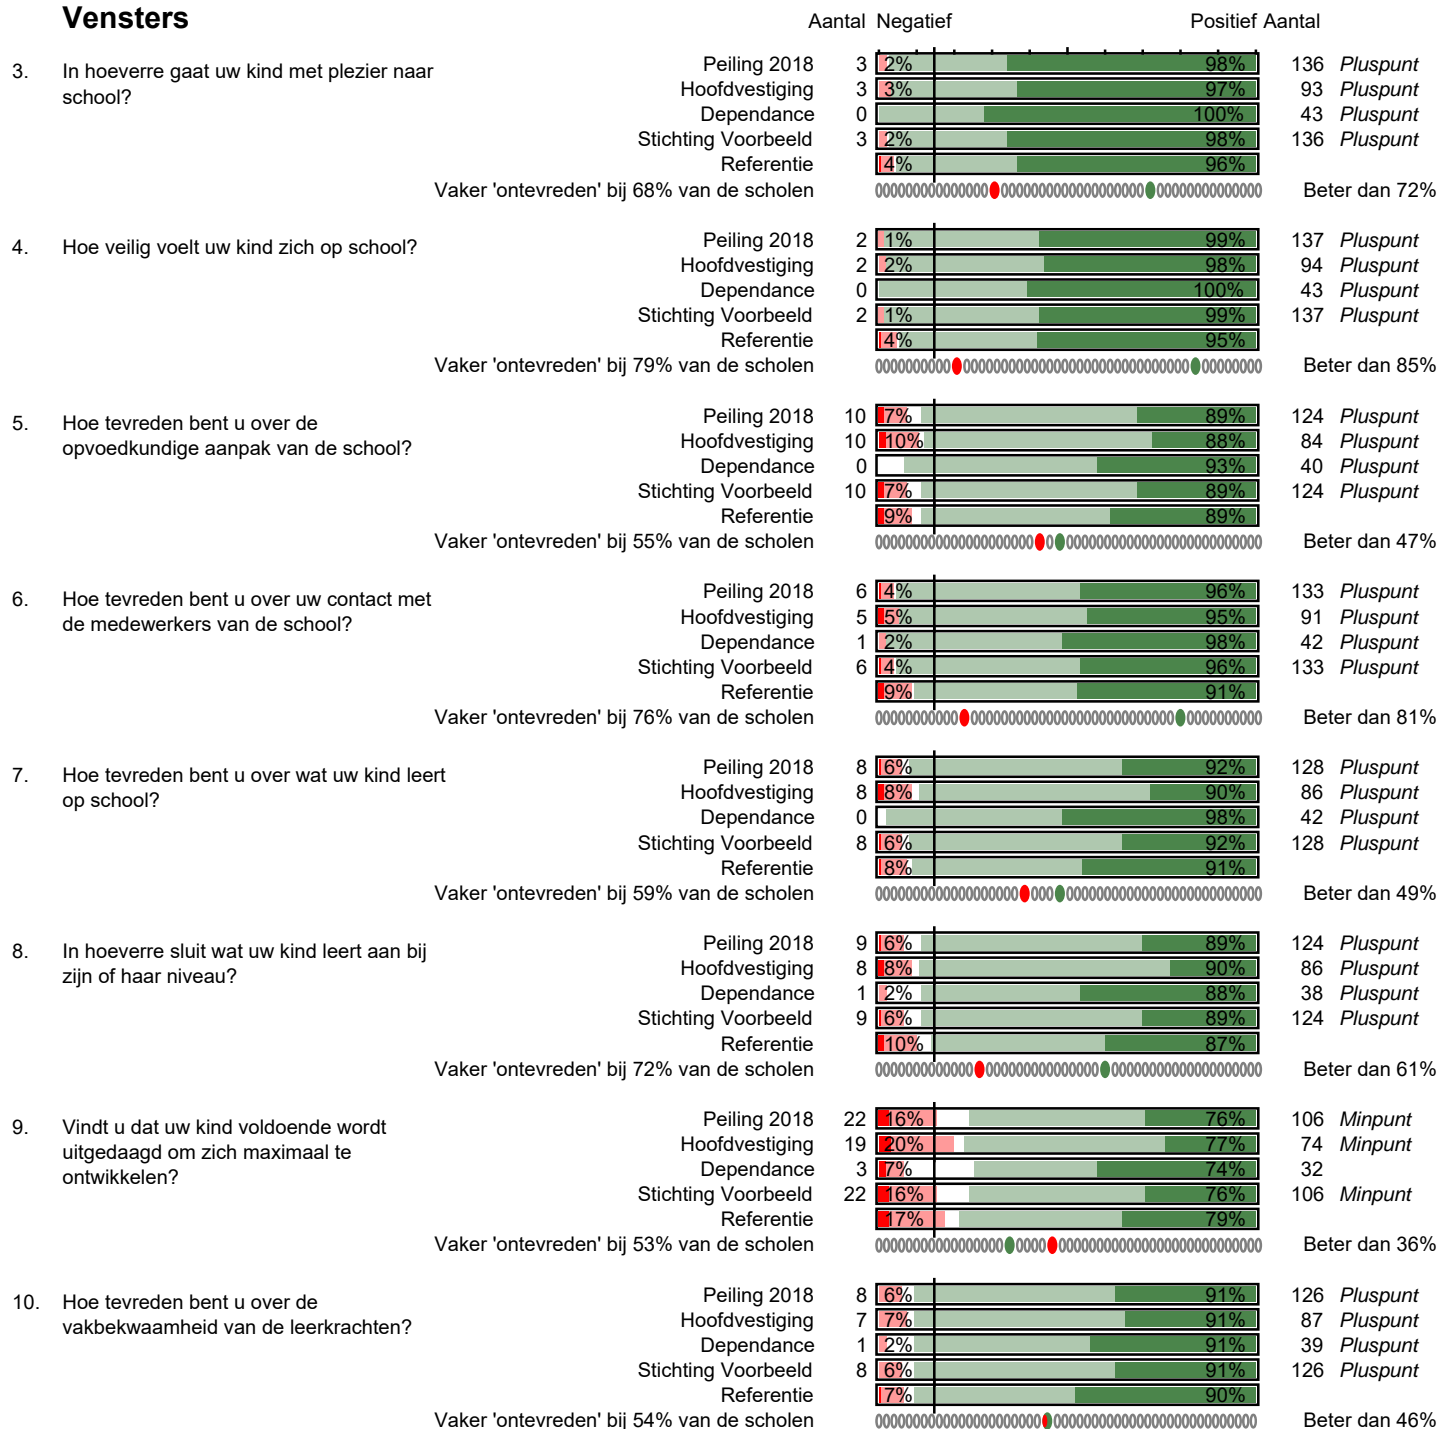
Vensters

Aantal Negatief Positief Aantal

3. In hoeverre gaat uw kind met plezier naar school?

| | Aantal | Negatief | Positief | Aantal | |
|---|---|---|---|---|---|
| Peiling 2018 | 3 | 2% | 98% | 136 | Pluspunt |
| Hoofdvestiging | 3 | 3% | 97% | 93 | Pluspunt |
| Dependance | 0 | | 100% | 43 | Pluspunt |
| Stichting Voorbeeld | 3 | 2% | 98% | 136 | Pluspunt |
| Referentie | | 4% | 96% | | |

Vaker 'ontevreden' bij 68% van de scholen Beter dan 72%

4. Hoe veilig voelt uw kind zich op school?

| | Aantal | Negatief | Positief | Aantal | |
|---|---|---|---|---|---|
| Peiling 2018 | 2 | 1% | 99% | 137 | Pluspunt |
| Hoofdvestiging | 2 | 2% | 98% | 94 | Pluspunt |
| Dependance | 0 | | 100% | 43 | Pluspunt |
| Stichting Voorbeeld | 2 | 1% | 99% | 137 | Pluspunt |
| Referentie | | 4% | 95% | | |

Vaker 'ontevreden' bij 79% van de scholen Beter dan 85%

5. Hoe tevreden bent u over de opvoedkundige aanpak van de school?

| | Aantal | Negatief | Positief | Aantal | |
|---|---|---|---|---|---|
| Peiling 2018 | 10 | 7% | 89% | 124 | Pluspunt |
| Hoofdvestiging | 10 | 10% | 88% | 84 | Pluspunt |
| Dependance | 0 | | 93% | 40 | Pluspunt |
| Stichting Voorbeeld | 10 | 7% | 89% | 124 | Pluspunt |
| Referentie | | 9% | 89% | | |

Vaker 'ontevreden' bij 55% van de scholen Beter dan 47%

6. Hoe tevreden bent u over uw contact met de medewerkers van de school?

| | Aantal | Negatief | Positief | Aantal | |
|---|---|---|---|---|---|
| Peiling 2018 | 6 | 4% | 96% | 133 | Pluspunt |
| Hoofdvestiging | 5 | 5% | 95% | 91 | Pluspunt |
| Dependance | 1 | 2% | 98% | 42 | Pluspunt |
| Stichting Voorbeeld | 6 | 4% | 96% | 133 | Pluspunt |
| Referentie | | 9% | 91% | | |

Vaker 'ontevreden' bij 76% van de scholen Beter dan 81%

7. Hoe tevreden bent u over wat uw kind leert op school?

| | Aantal | Negatief | Positief | Aantal | |
|---|---|---|---|---|---|
| Peiling 2018 | 8 | 6% | 92% | 128 | Pluspunt |
| Hoofdvestiging | 8 | 8% | 90% | 86 | Pluspunt |
| Dependance | 0 | | 98% | 42 | Pluspunt |
| Stichting Voorbeeld | 8 | 6% | 92% | 128 | Pluspunt |
| Referentie | | 8% | 91% | | |

Vaker 'ontevreden' bij 59% van de scholen Beter dan 49%

8. In hoeverre sluit wat uw kind leert aan bij zijn of haar niveau?

| | Aantal | Negatief | Positief | Aantal | |
|---|---|---|---|---|---|
| Peiling 2018 | 9 | 6% | 89% | 124 | Pluspunt |
| Hoofdvestiging | 8 | 8% | 90% | 86 | Pluspunt |
| Dependance | 1 | 2% | 88% | 38 | Pluspunt |
| Stichting Voorbeeld | 9 | 6% | 89% | 124 | Pluspunt |
| Referentie | | 10% | 87% | | |

Vaker 'ontevreden' bij 72% van de scholen Beter dan 61%

9. Vindt u dat uw kind voldoende wordt uitgedaagd om zich maximaal te ontwikkelen?

| | Aantal | Negatief | Positief | Aantal | |
|---|---|---|---|---|---|
| Peiling 2018 | 22 | 16% | 76% | 106 | Minpunt |
| Hoofdvestiging | 19 | 20% | 77% | 74 | Minpunt |
| Dependance | 3 | 7% | 74% | 32 | |
| Stichting Voorbeeld | 22 | 16% | 76% | 106 | Minpunt |
| Referentie | | 17% | 79% | | |

Vaker 'ontevreden' bij 53% van de scholen Beter dan 36%

10. Hoe tevreden bent u over de vakbekwaamheid van de leerkrachten?

| | Aantal | Negatief | Positief | Aantal | |
|---|---|---|---|---|---|
| Peiling 2018 | 8 | 6% | 91% | 126 | Pluspunt |
| Hoofdvestiging | 7 | 7% | 91% | 87 | Pluspunt |
| Dependance | 1 | 2% | 91% | 39 | Pluspunt |
| Stichting Voorbeeld | 8 | 6% | 91% | 126 | Pluspunt |
| Referentie | | 7% | 90% | | |

Vaker 'ontevreden' bij 54% van de scholen Beter dan 46%